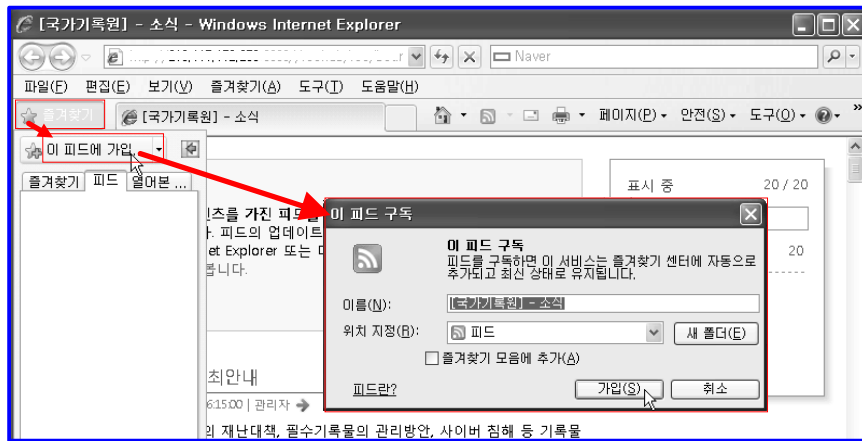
[국가기록원] - 소식 - Windows Internet Explorer

Naver

파일(F) 편집(E) 보기(V) 즐겨찾기(A) 도구(T) 도움말(H)

즐겨찾기

[국가기록원] - 소식

페이지(P) 안전(S) 도구(O)

이 피드에 가입

즐겨찾기 피드 열어본 ...

표시 중 20 / 20

20

츠를 가진 피드
. 피드의 업데이트
et Explorer 또는 다
됩니다.

이 피드 구독

이 피드 구독
피드를 구독하면 이 서비스는 즐겨찾기 센터에 자동으로 추가되고 최신 상태로 유지됩니다.

이름(N): [국가기록원] - 소식

위치 지정(R): 피드

새 폴더(E)

즐겨찾기 모음에 추가(A)

피드란?

가입(S)

취소

최안내

6:15:00 | 관리자

의 재난대책, 필수기록물의 관리방안, 사이버 침해 등 기록물